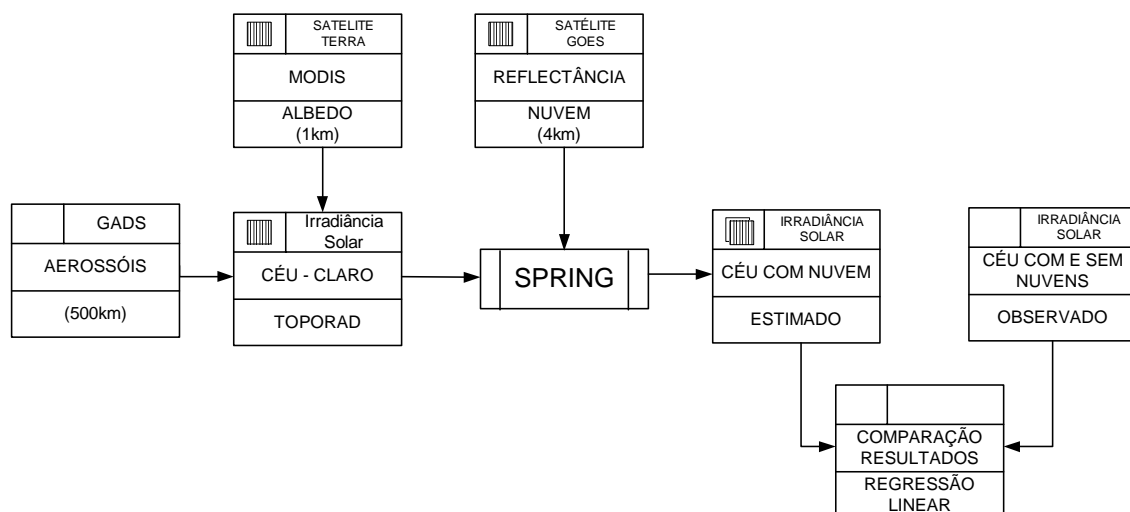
SATELITE TERRA

MODIS

ALBEDO (1km)

SATÉLITE GOES

REFLECTÂNCIA

NUVEM (4km)

GADS

AEROSSÓIS

(500km)

Irradiância Solar

CÉU - CLARO

TOPORAD

SPRING

IRRADIÂNCIA SOLAR

CÉU COM NUVEM

ESTIMADO

IRRADIÂNCIA SOLAR

CÉU COM E SEM NUVENS

OBSERVADO

COMPARAÇÃO RESULTADOS

REGRESSÃO LINEAR